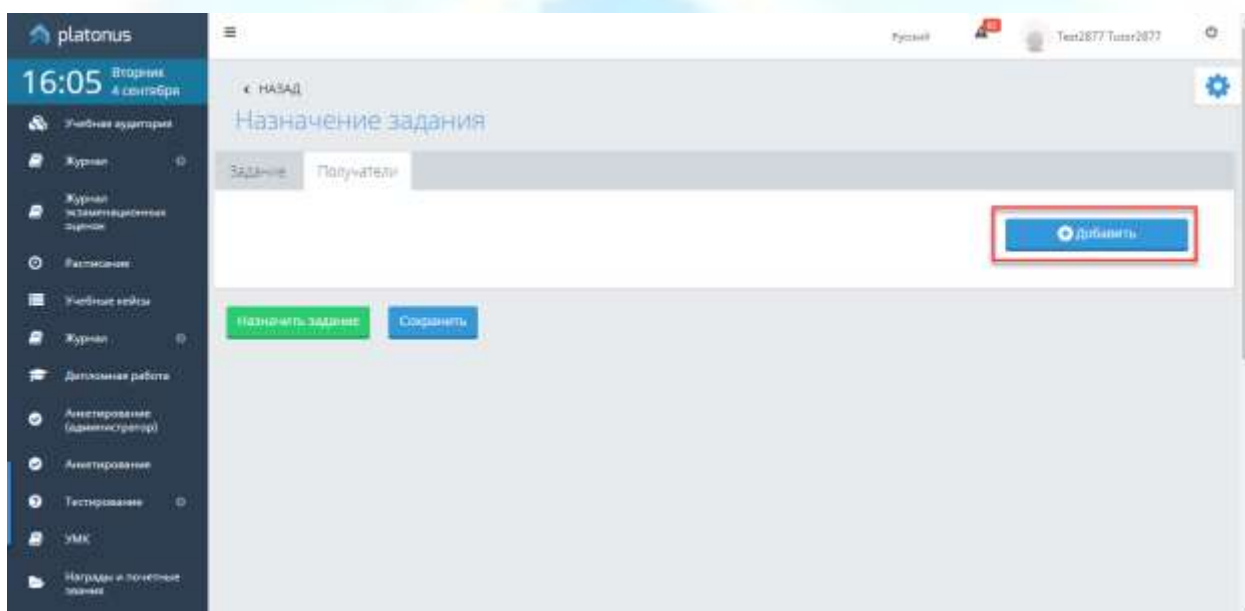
platonus

16:05 Вторник 4 сентября

Учебные аудитории

Журнал

Журнал экзаменационных оценок

Расписание

Учебные кейсы

Журнал

Дипломная работа

Анкетирование (администратор)

Анкетирование

Тестирование

УМК

Награды и почетные звания

Русский

Test2877 Tutor2877

‹ НАЗАД

Назначение задания

Задание Получатели

Добавить

Назначить задание Сохранить